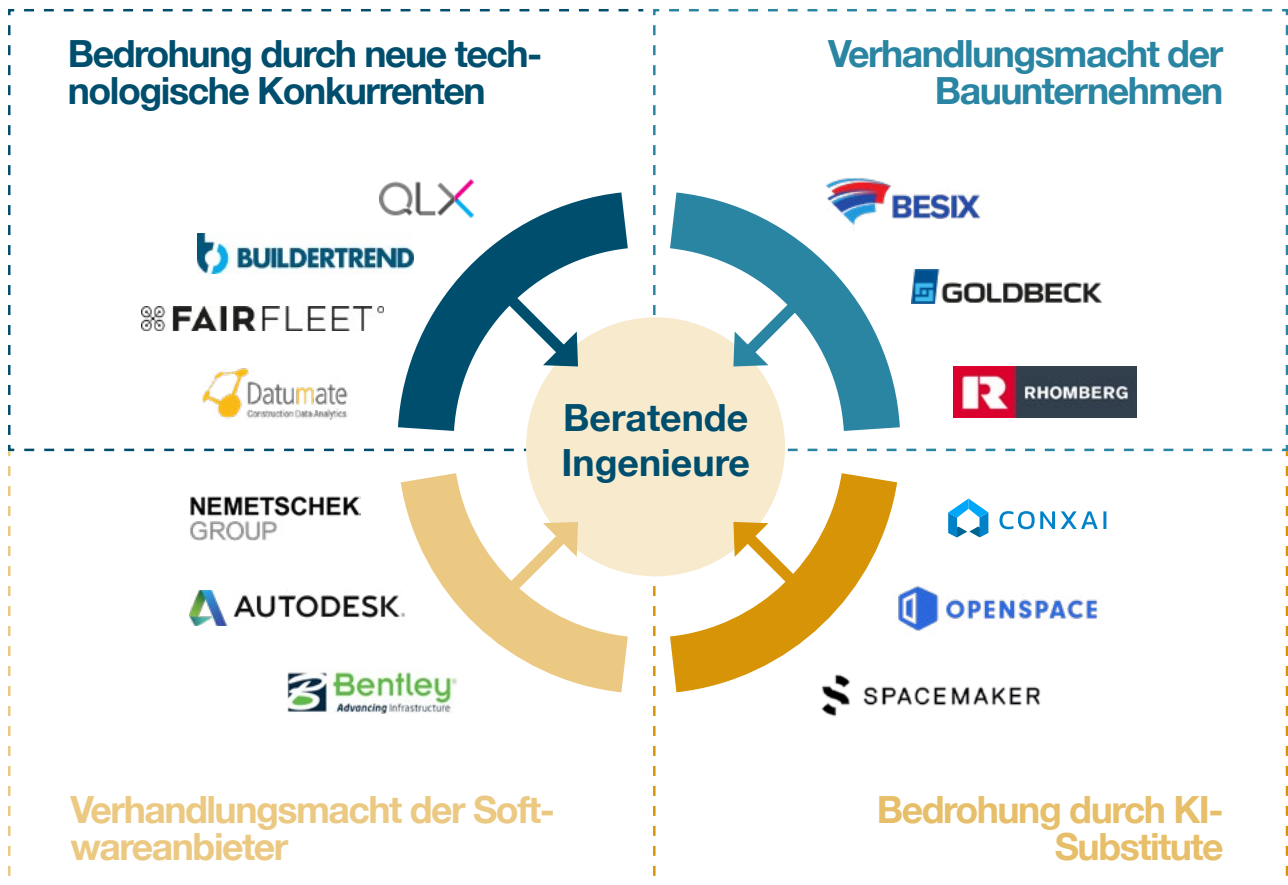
Bedrohung durch neue technologische Konkurrenten

Verhandlungsmacht der Bauunternehmen

QLX

BUILDERTREND

FAIRFLEET

Datumate
Construction Data Analytics

BESIX

GOLDBECK

RHOMBERG

Beratende Ingenieure

NEMETSCHEK GROUP

AUTODESK.

Bentley
Advancing Infrastructure

CONXAI

OPENSPACE

SPACEMAKER

Verhandlungsmacht der Softwareanbieter

Bedrohung durch KI-Substitute